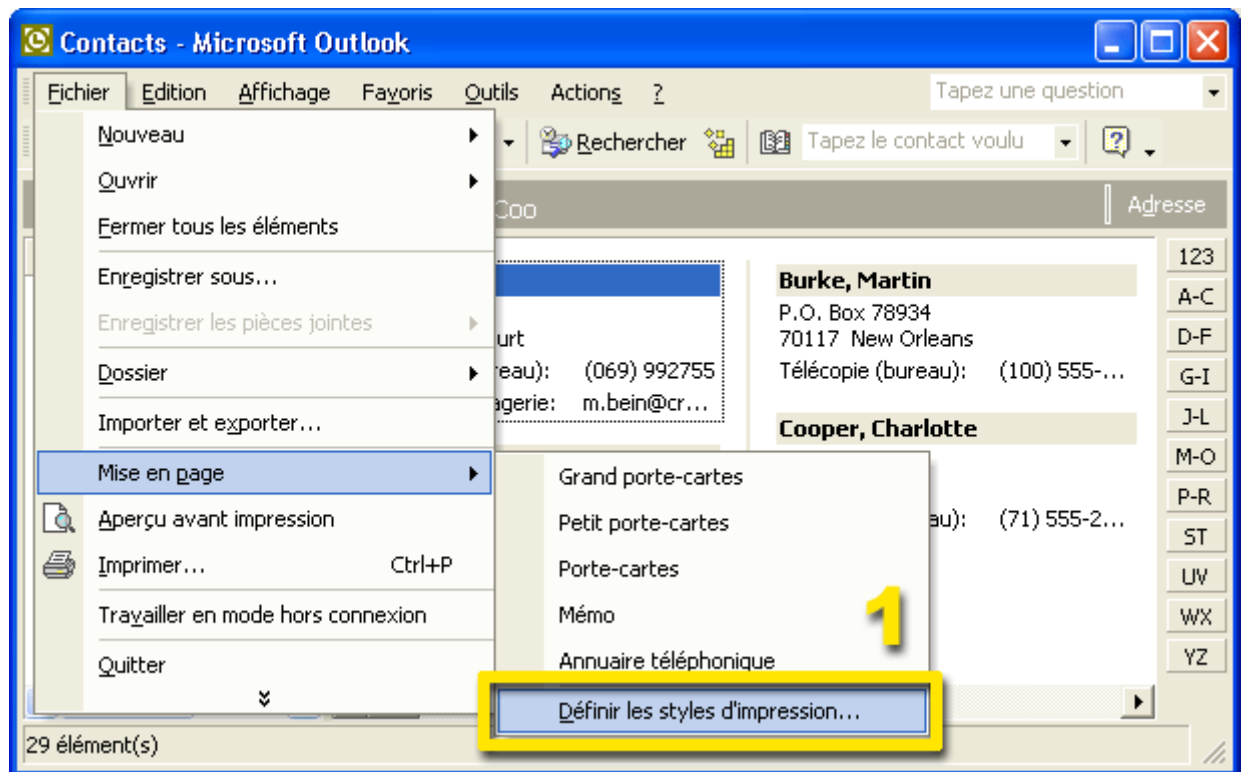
Contacts - Microsoft Outlook

Fichier Edition Affichage Favoris Outils Actions ?

Tapez une question

Nouveau
Ouvrir
Fermer tous les éléments
Enregistrer sous...
Enregistrer les pièces jointes
Dossier
Importer et exporter...
Mise en page
Aperçu avant impression
Imprimer... Ctrl+P
Travailler en mode hors connexion
Quitter

Rechercher

Tapez le contact voulu

Coo

Adresse

urt
reau): (069) 992755
agerie: m.bein@cr...

Burke, Martin
P.O. Box 78934
70117 New Orleans
Télécopie (bureau): (100) 555-...

Cooper, Charlotte
au): (71) 555-2...

123
A-C
D-F
G-I
J-L
M-O
P-R
ST
UV
WX
YZ

Grand porte-cartes
Petit porte-cartes
Porte-cartes
Mémo
Annuaire téléphonique
Définir les styles d'impression...

1

29 élément(s)